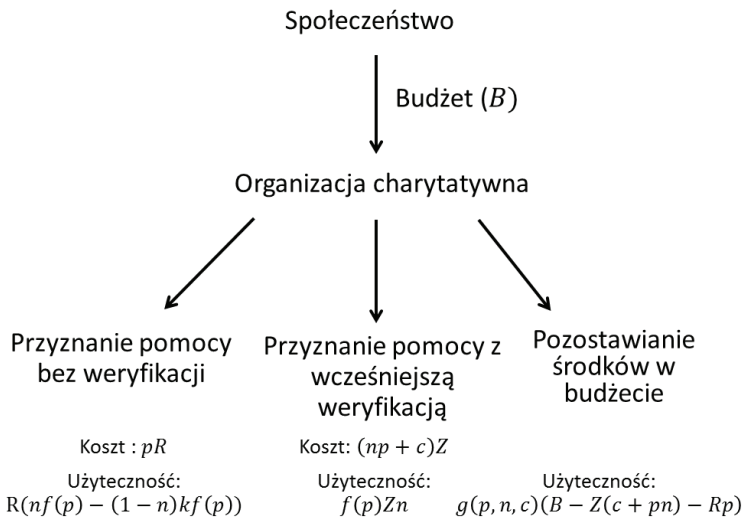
Społeczeństwo

Budżet $(B)$

Organizacja charytatywna

Przyznanie pomocy bez weryfikacji

Przyznanie pomocy z wcześniejszą weryfikacją

Pozostawianie środków w budżecie

Koszt : $pR$

Koszt: $(np + c)Z$

Użyteczność:
$R(nf(p) - (1 - n)kf(p))$

Użyteczność:
$f(p)Zn$

Użyteczność:
$g(p, n, c)(B - Z(c + pn) - Rp)$